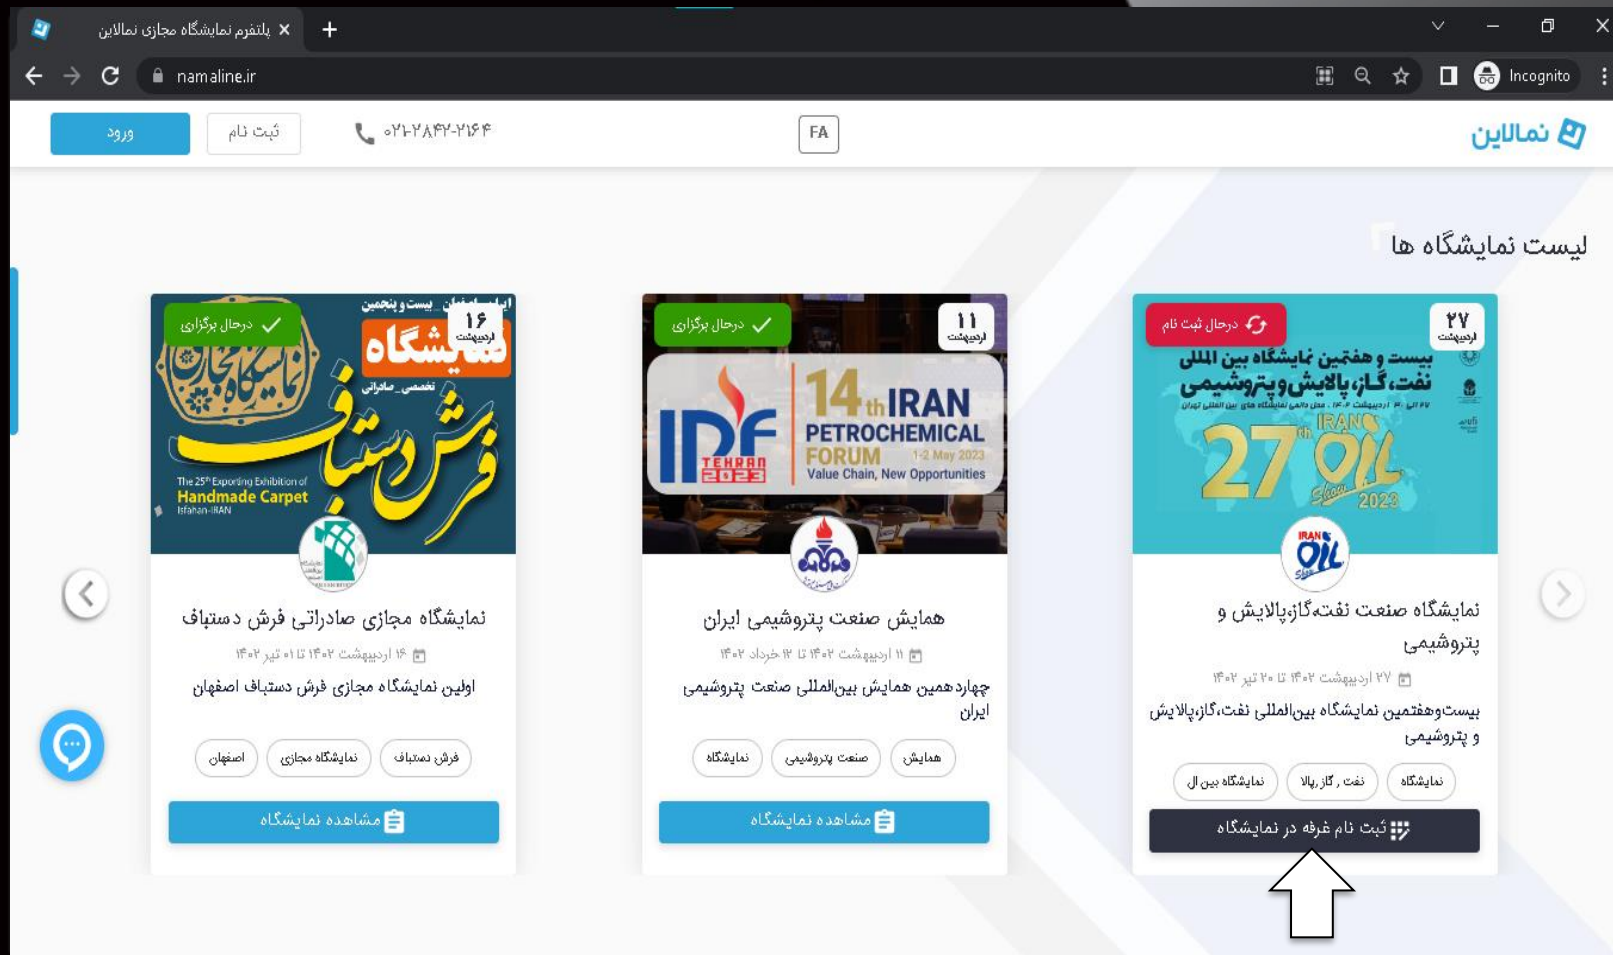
پلتفرم نمایشگاه مجازی نمالاین ×
namaline.ir
Incognito

نمالاین
FA
۰۲۱-۲۸۴۲-۲۱۶۴
ثبت نام
ورود

لیست نمایشگاه ها

۲۷ اردیبهشت
درحال ثبت نام
بیست و هفتمین نمایشگاه بین المللی نفت، گاز، پالایش و پتروشیمی
IRAN 27th OIL Show 2023
نمایشگاه صنعت نفت،گاز،پالایش و پتروشیمی
۲۷ اردیبهشت ۱۴۰۲ تا ۲۰ تیر ۱۴۰۲
بیست‌وهفتمین نمایشگاه بین‌المللی نفت،گاز،پالایش و پتروشیمی
نمایشگاه
نفت , گاز ,پالا
نمایشگاه بین ال
ثبت نام غرفه در نمایشگاه

۱۱ اردیبهشت
درحال برگزاری
IPF TEHRAN 2023
14th IRAN PETROCHEMICAL FORUM 1-2 May 2023
Value Chain, New Opportunities
همایش صنعت پتروشیمی ایران
۱۱ اردیبهشت ۱۴۰۲ تا ۱۲ خرداد ۱۴۰۲
چهاردهمین همایش بین‌المللی صنعت پتروشیمی ایران
همایش
صنعت پتروشیمی
نمایشگاه
مشاهده نمایشگاه

۱۶ اردیبهشت
درحال برگزاری
ایران-اصفهان بیست و پنجمین
نمایشگاه
تخصصی_صادراتی
فرش دستباف
The 25th Exporting Exhibition of Handmade Carpet Isfahan-IRAN
نمایشگاه مجازی صادراتی فرش دستباف
۱۶ اردیبهشت ۱۴۰۲ تا ۰۱ تیر ۱۴۰۲
اولین نمایشگاه مجازی فرش دستباف اصفهان
فرش دستباف
نمایشگاه مجازی
اصفهان
مشاهده نمایشگاه